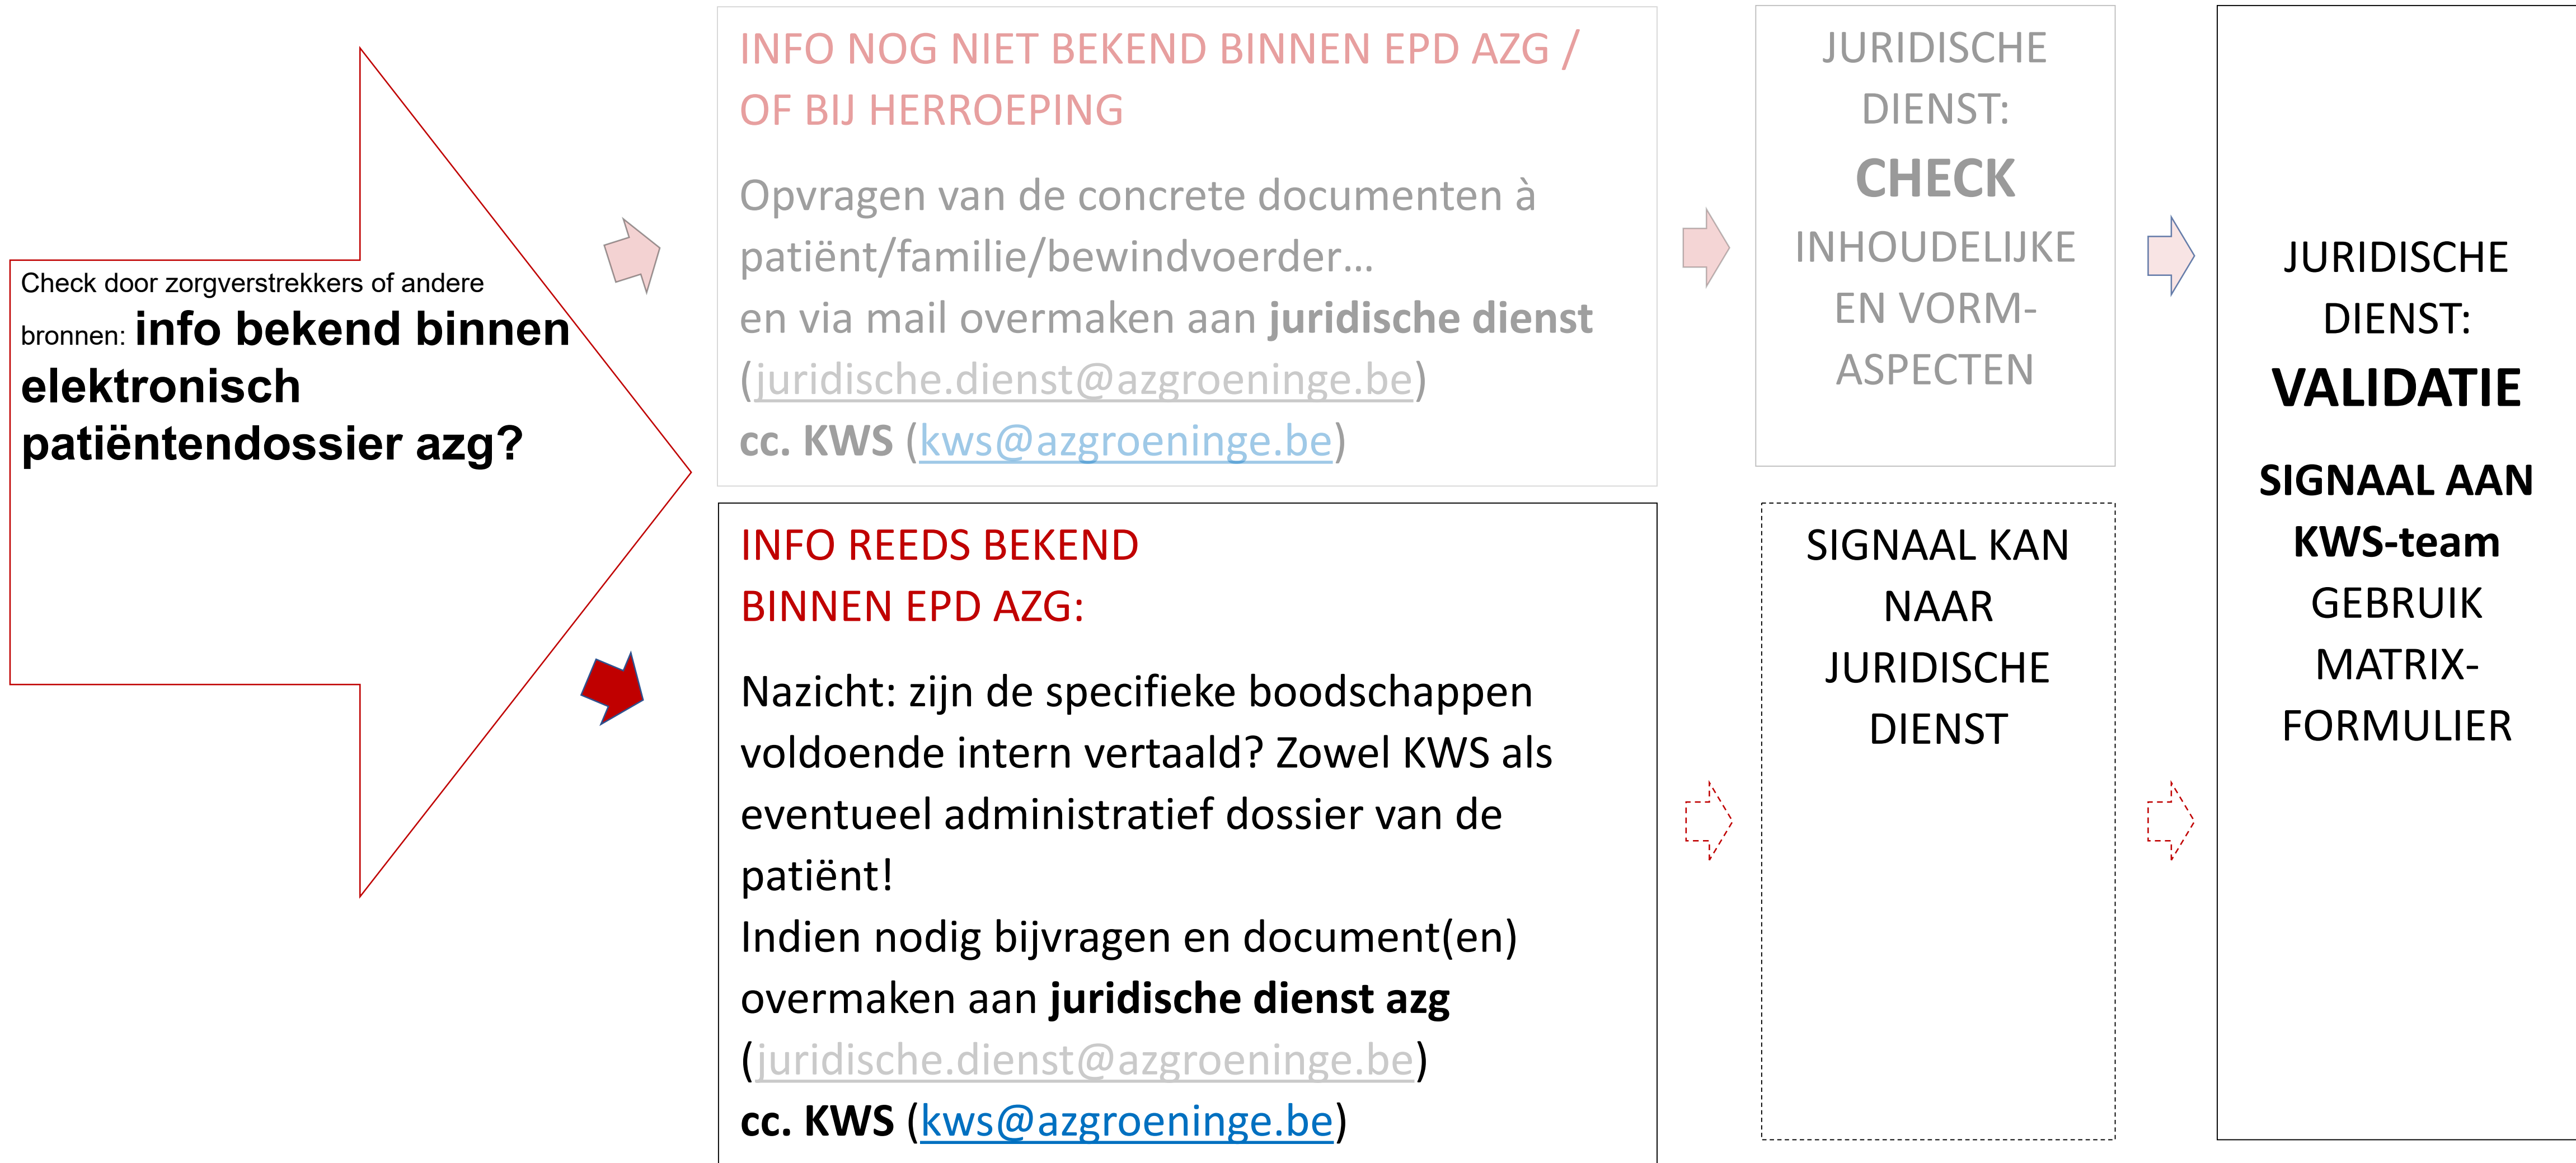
Check door zorgverstrekkers of andere bronnen: **info bekend binnen elektronisch patiëntendossier azg?**

INFO NOG NIET BEKEND BINNEN EPD AZG / OF BIJ HERROEPING

Opvragen van de concrete documenten à patiënt/familie/bewindvoerder…
en via mail overmaken aan **juridische dienst** (juridische.dienst@azgroeninge.be)
**cc. KWS** (kws@azgroeninge.be)

INFO REEDS BEKEND BINNEN EPD AZG:

Nazicht: zijn de specifieke boodschappen voldoende intern vertaald? Zowel KWS als eventueel administratief dossier van de patiënt!
Indien nodig bijvragen en document(en) overmaken aan **juridische dienst azg** (juridische.dienst@azgroeninge.be)
**cc. KWS** (kws@azgroeninge.be)

JURIDISCHE DIENST:
**CHECK**
INHOUDELIJKE EN VORM-ASPECTEN

SIGNAAL KAN NAAR JURIDISCHE DIENST

JURIDISCHE DIENST:
**VALIDATIE**

**SIGNAAL AAN KWS-team**
GEBRUIK MATRIX-FORMULIER